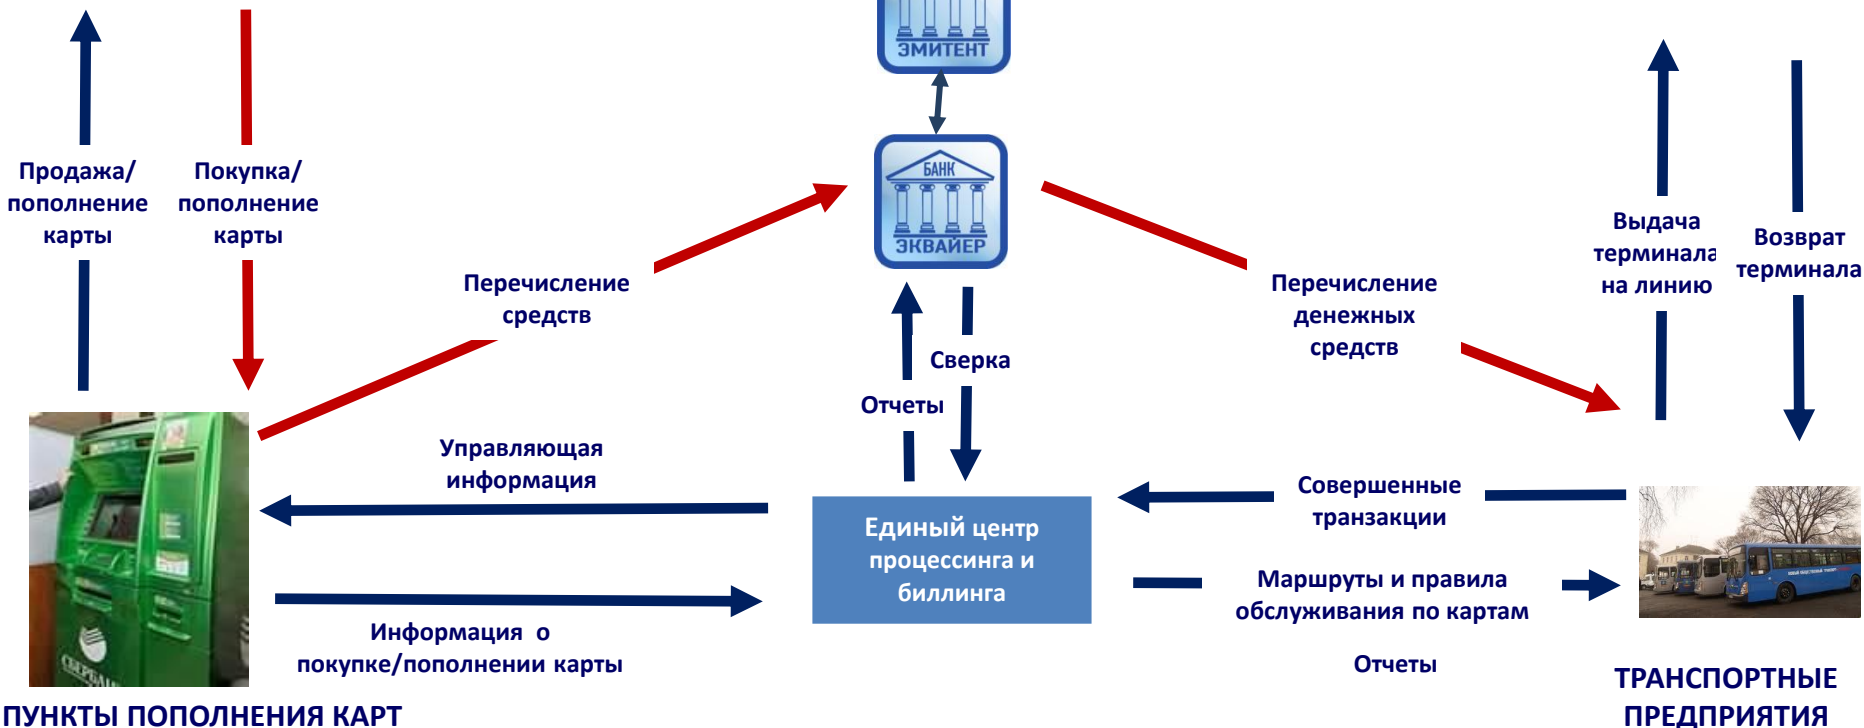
ЭМИТЕНТ

БАНК
ЭКВАЙЕР

Продажа/ пополнение карты

Покупка/ пополнение карты

Перечисление средств

Перечисление денежных средств

Выдача терминала на линию

Возврат терминала

Сверка

Отчеты

Управляющая информация

Единый центр процессинга и биллинга

Совершенные транзакции

Маршруты и правила обслуживания по картам

Информация о покупке/пополнении карты

Отчеты

ПУНКТЫ ПОПОЛНЕНИЯ КАРТ

ТРАНСПОРТНЫЕ ПРЕДПРИЯТИЯ